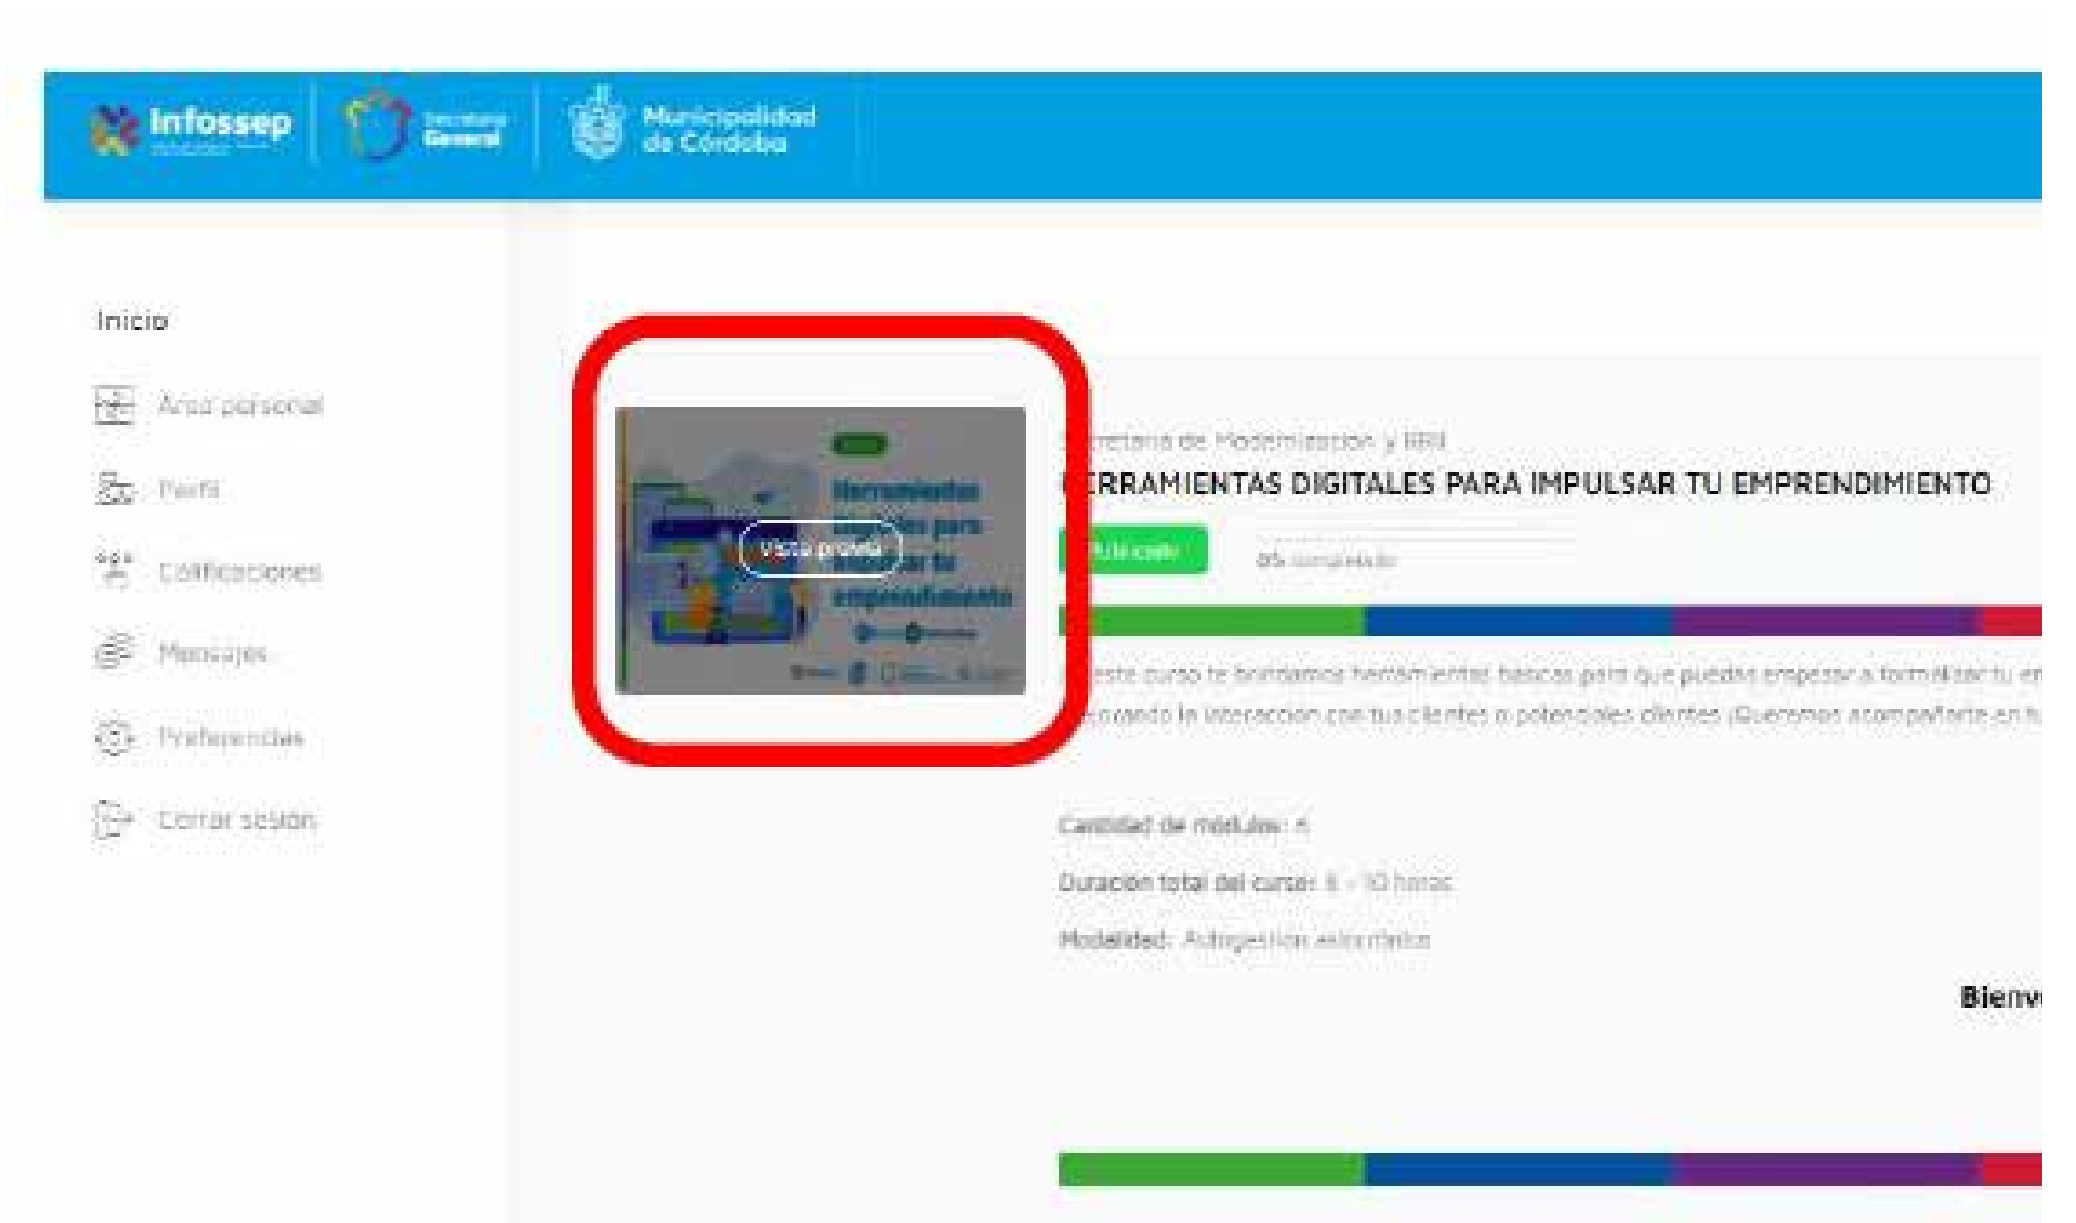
Infossep | Secretaría General | Municipalidad de Córdoba

Inicio

Aula personal

Perfil

Calificaciones

Mensajes

Preferencias

Cerrar sesión

Herramientas digitales para impulsar tu emprendimiento

Vista previa

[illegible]retaría de Modernización y RRII

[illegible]ERRAMIENTAS DIGITALES PARA IMPULSAR TU EMPRENDIMIENTO

Ir al curso

0% completado

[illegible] este curso te brindamos herramientas básicas para que puedas empezar a formalizar tu en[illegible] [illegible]ionando la interacción con tus clientes o potenciales clientes ¡Queremos acompañarte en tu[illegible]

Cantidad de módulos: 4

Duración total del curso: 8 - 10 horas

Modalidad: Autogestión asincrónica

Bienv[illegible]